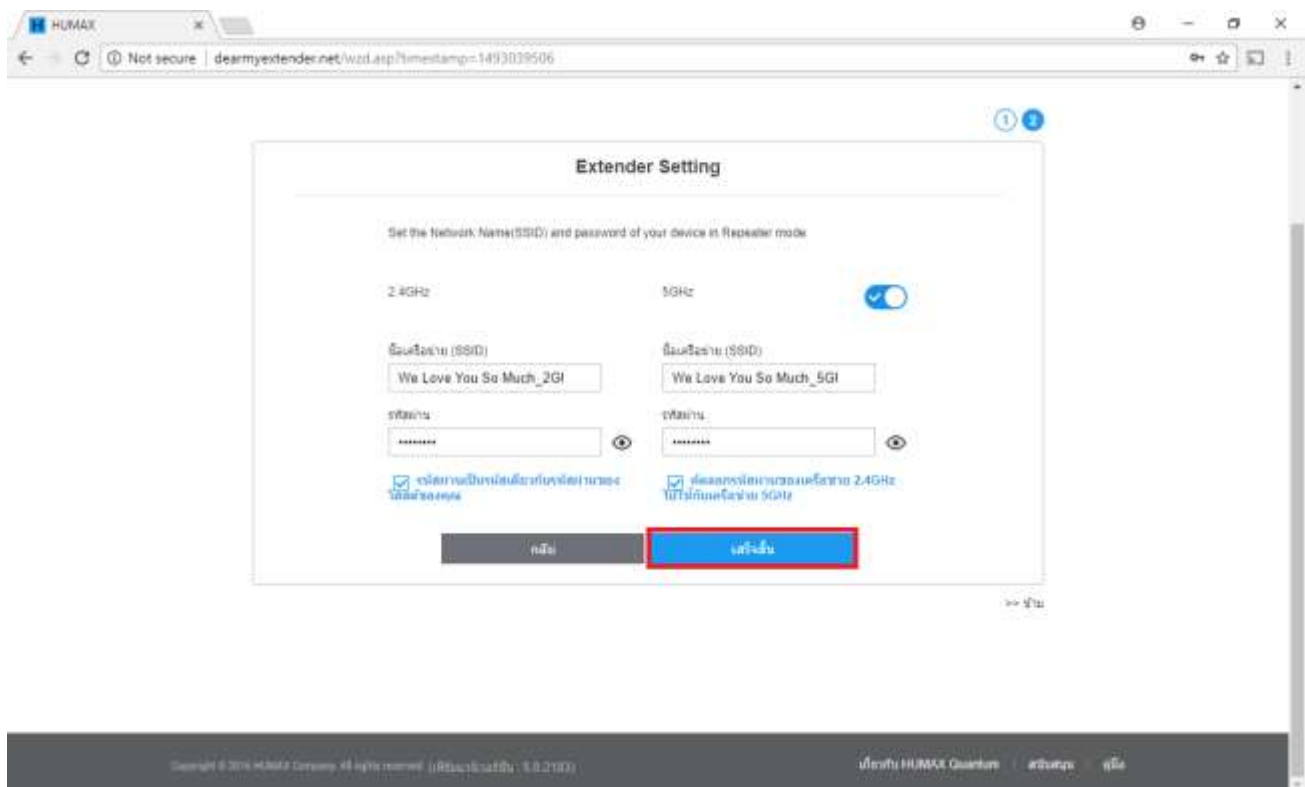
HUMAX

Not secure | dearmyextender.net/wzd.asp?timestamp=1493039506

1 2

Extender Setting

Set the Network Name(SSID) and password of your device in Repeater mode

2.4GHz

5GHz

ชื่อเครือข่าย (SSID)

We Love You So Much_2GI

ชื่อเครือข่าย (SSID)

We Love You So Much_5GI

รหัสผ่าน

••••••••

รหัสผ่าน

••••••••

รหัสผ่านเป็นหนึ่งเดียวกับรหัสผ่านของ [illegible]

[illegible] 2.4GHz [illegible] 5GHz

กลับ

เสร็จสิ้น

>> ข้าม

Copyright © 2016 HUMAX Company. All rights reserved. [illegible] 5.0.21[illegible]

เกี่ยวกับ HUMAX Quantum | สนับสนุน | คู่มือ